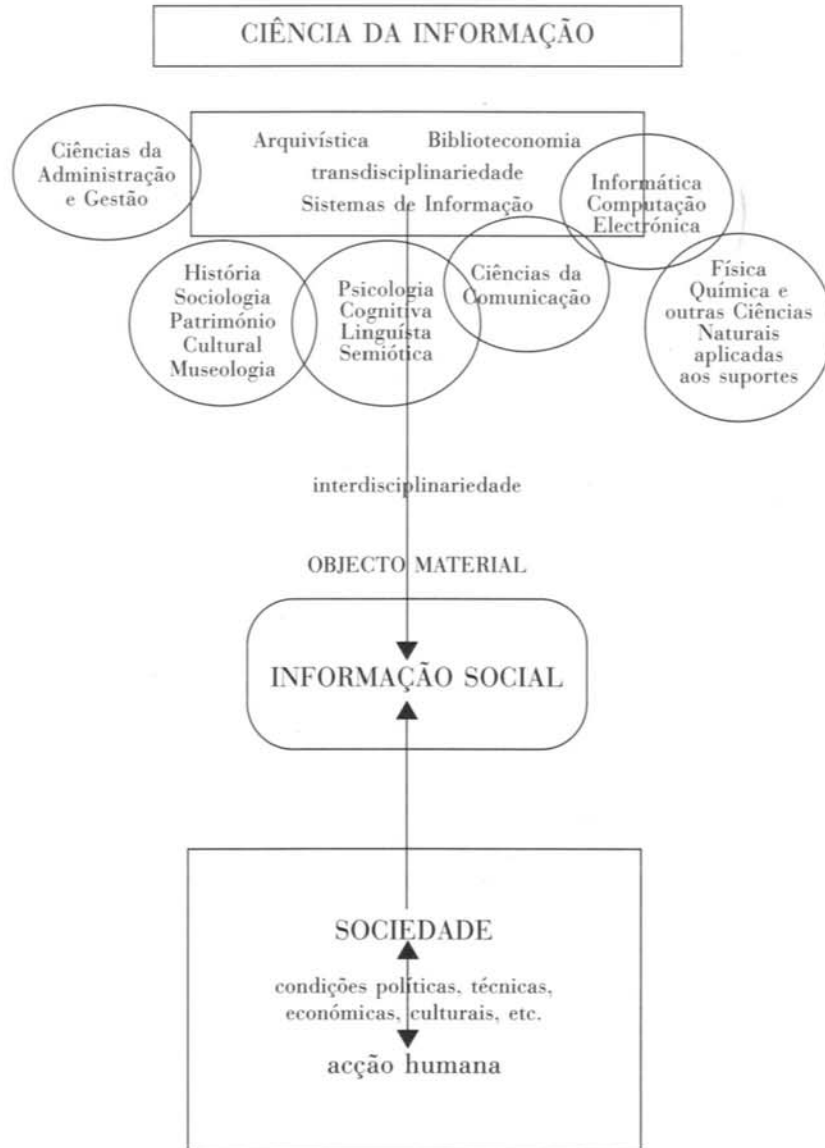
CIÊNCIA DA INFORMAÇÃO

Ciências da Administração e Gestão

Arquivística Biblioteconomia
transdisciplinariedade
Sistemas de Informação

Informática Computação Electrónica

História Sociologia Património Cultural Museologia

Psicologia Cognitiva Linguísta Semiótica

Ciências da Comunicação

Física Química e outras Ciências Naturais aplicadas aos suportes

interdisciplinariedade

OBJECTO MATERIAL

INFORMAÇÃO SOCIAL

SOCIEDADE

condições políticas, técnicas, económicas, culturais, etc.

acção humana